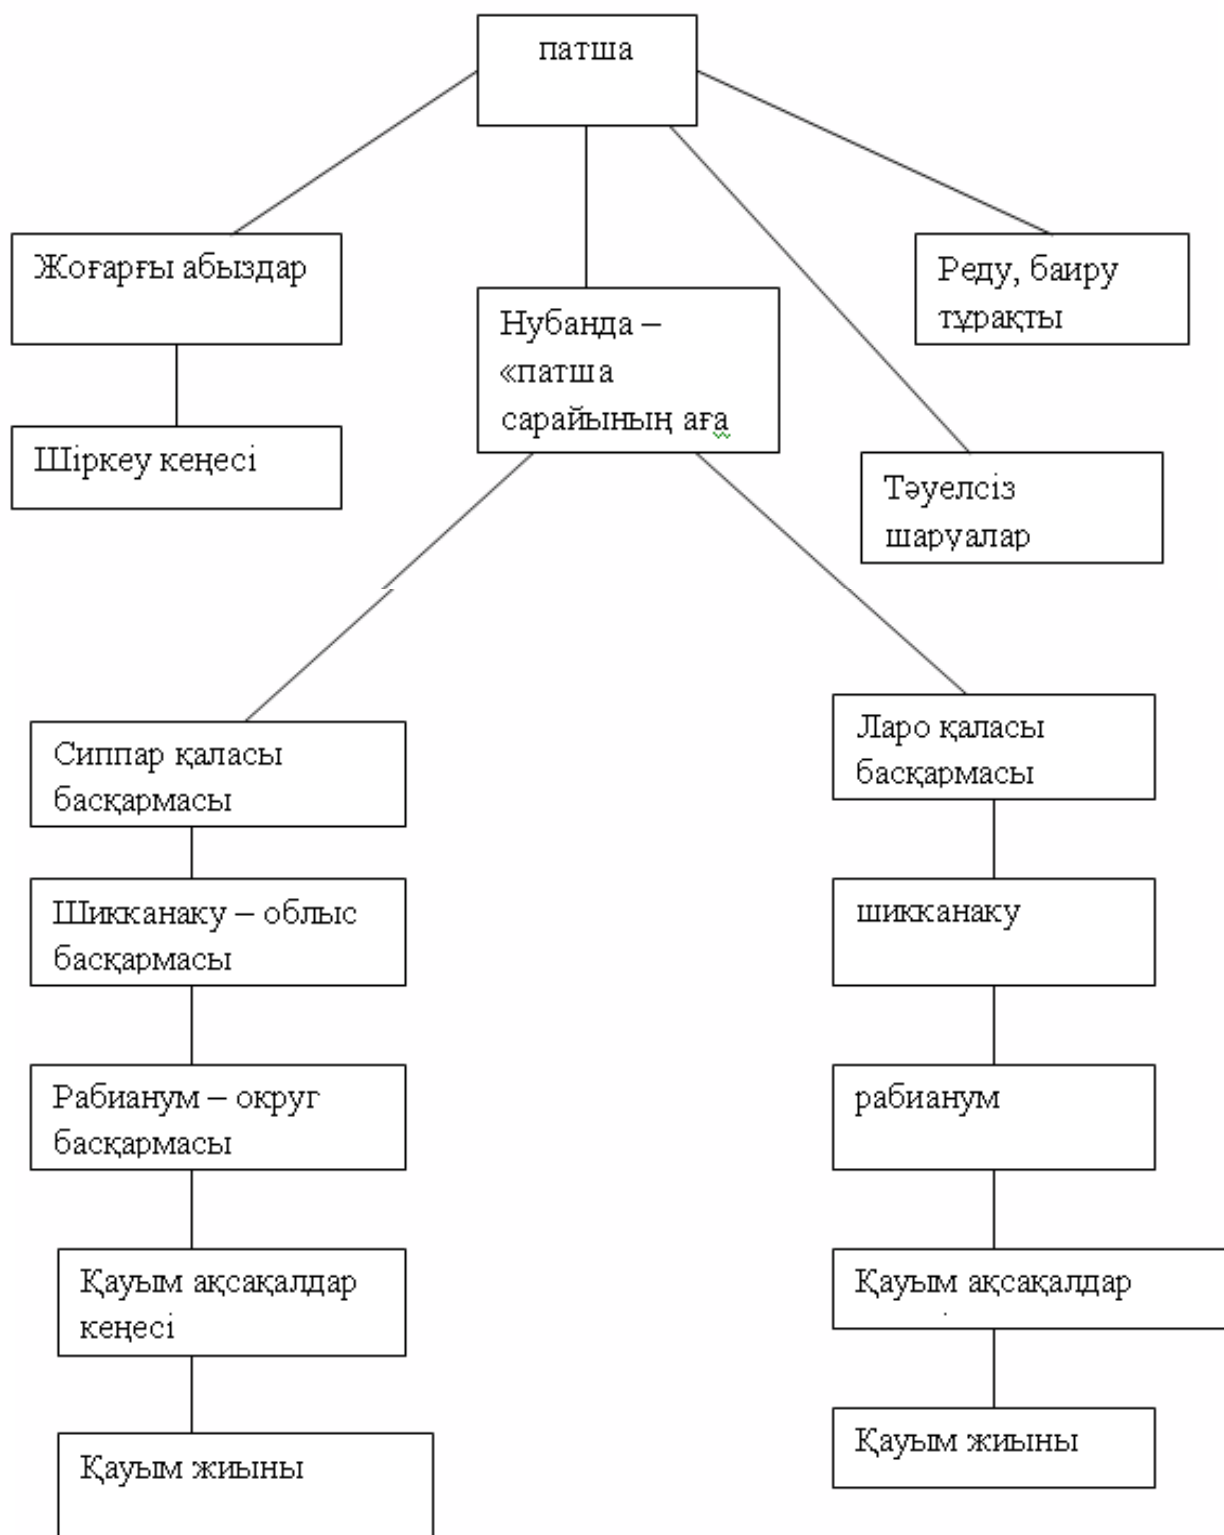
патша

Жоғарғы абыздар

Шіркеу кеңесі

Нубанда – «патша сарайының аға

Реду, баиру тұрақты

Тәуелсіз шаруалар

Сиппар қаласы басқармасы

Шикканаку – облыс басқармасы

Рабианум – округ басқармасы

Қауым ақсақалдар кеңесі

Қауым жиыны

Ларо қаласы басқармасы

шикканаку

рабианум

Қауым ақсақалдар

Қауым жиыны